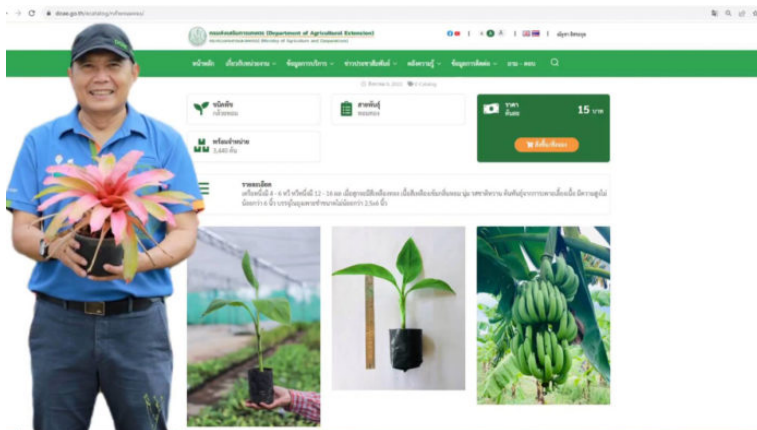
doae.go.th/ecatalog/กล้วยหอม/

กรมส่งเสริมการเกษตร (Department of Agricultural Extension)
กระทรวงเกษตรและสหกรณ์ Ministry of Agriculture and Cooperatives

เข้าสู่ระบบ

หน้าหลัก เกี่ยวกับหน่วยงาน ข้อมูลการบริการ ข่าวประชาสัมพันธ์ คลังความรู้ ข้อมูลการติดต่อ งาน - ตอบ

ชนิดพืช
กล้วยหอม

สายพันธุ์
หอมทอง

ราคา
ต้นละ
15 บาท

สั่งซื้อ/ติดต่อ

พร้อมจำหน่าย
3,440 ต้น

รายละเอียด
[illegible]